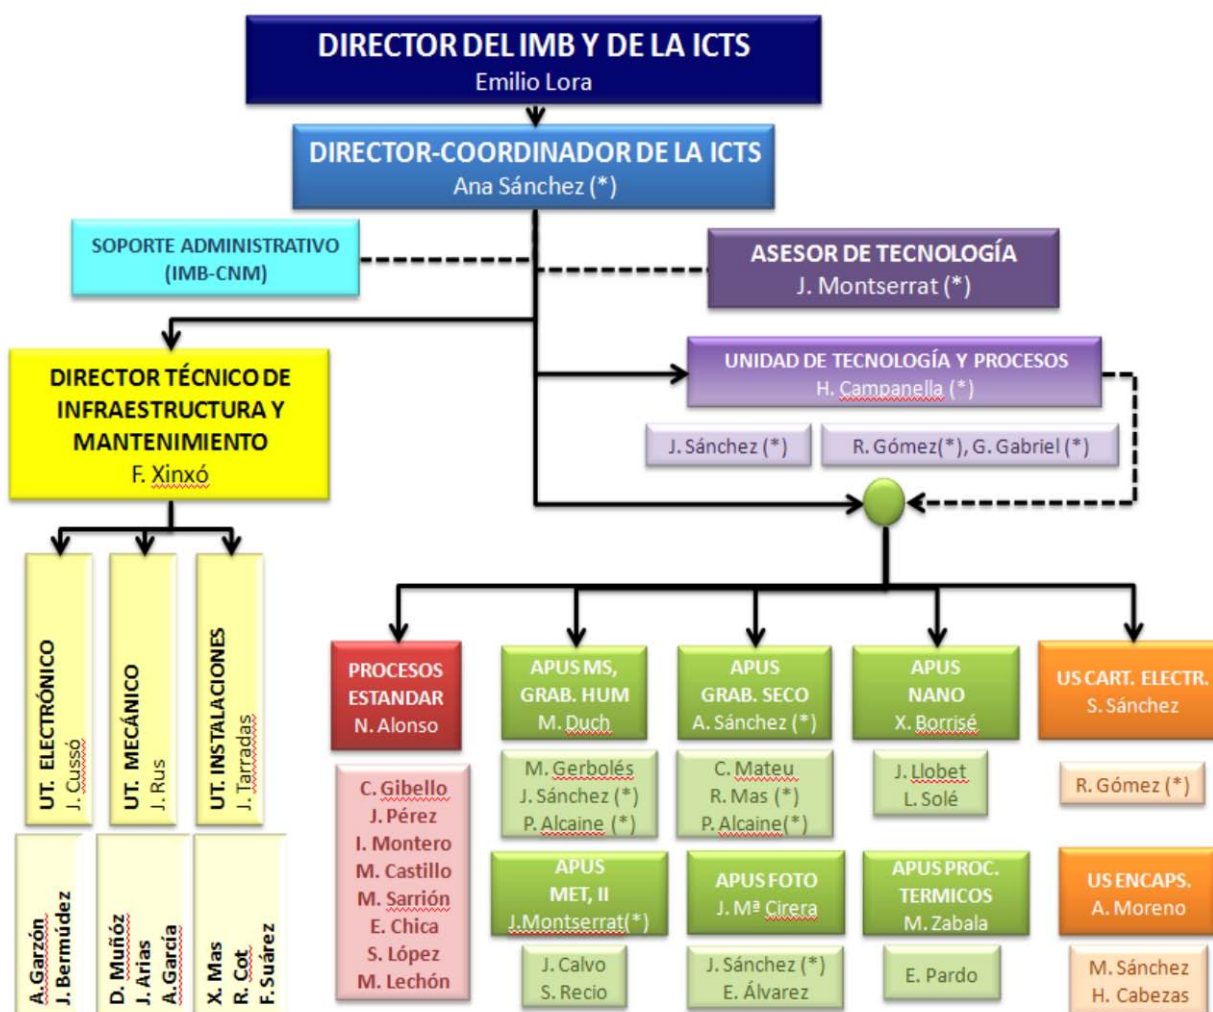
DIRECTOR DEL IMB Y DE LA ICTS
Emilio Lora

DIRECTOR-COORDINADOR DE LA ICTS
Ana Sánchez (*)

SOPORTE ADMINISTRATIVO
(IMB-CNM)

ASESOR DE TECNOLOGÍA
J. Montserrat (*)

DIRECTOR TÉCNICO DE INFRAESTRUCTURA Y MANTENIMIENTO
F. Xinxó

UNIDAD DE TECNOLOGÍA Y PROCESOS
H. Campanella (*)

J. Sánchez (*)

R. Gómez(*), G. Gabriel (*)

UT. ELECTRÓNICO
J. Cussó

UT. MECÁNICO
J. Rus

UT. INSTALACIONES
J. Tarradas

A.Garzón
J. Bermúdez

D. Muñóz
J. Arias
A.García

X. Mas
R. Cot
F. Suárez

PROCESOS ESTANDAR
N. Alonso

C. Gibello
J. Pérez
I. Montero
M. Castillo
M. Sarrión
E. Chica
S. López
M. Lechón

APUS MS, GRAB. HUM
M. Duch

M. Gerbolés
J. Sánchez (*)
P. Alcaine (*)

APUS GRAB. SECO
A. Sánchez (*)

C. Mateu
R. Mas (*)
P. Alcaine(*)

APUS NANO
X. Borrisé

J. Llobet
L. Solé

US CART. ELECTR.
S. Sánchez

R. Gómez (*)

APUS MET, II
J.Montserrat(*)

J. Calvo
S. Recio

APUS FOTO
J. Mª Cirera

J. Sánchez (*)
E. Álvarez

APUS PROC. TERMICOS
M. Zabala

E. Pardo

US ENCAPS.
A. Moreno

M. Sánchez
H. Cabezas